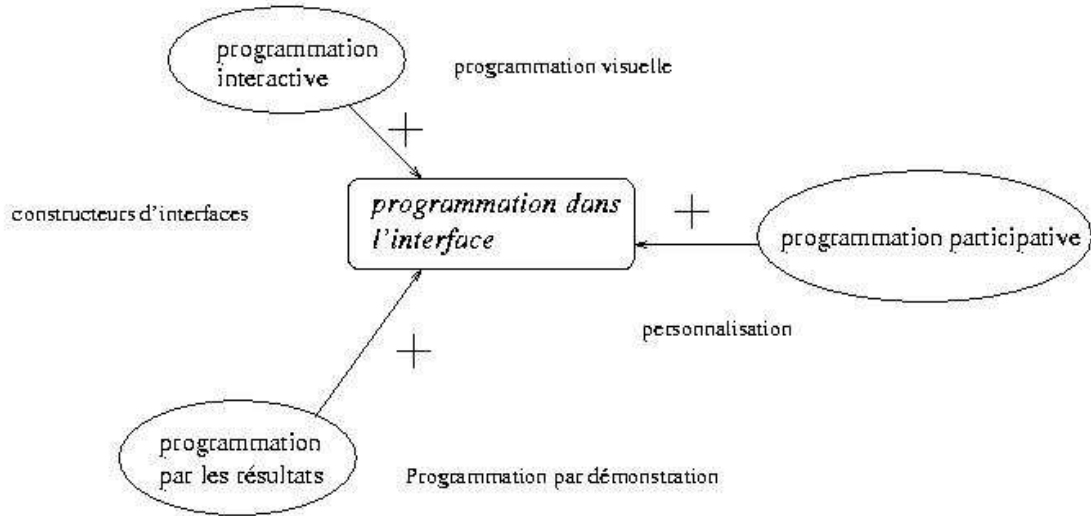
programmation interactive

programmation visuelle

+

constructeurs d'interfaces

*programmation dans l'interface*

+

programmation participative

personnalisation

+

programmation par les résultats

Programmation par démonstration